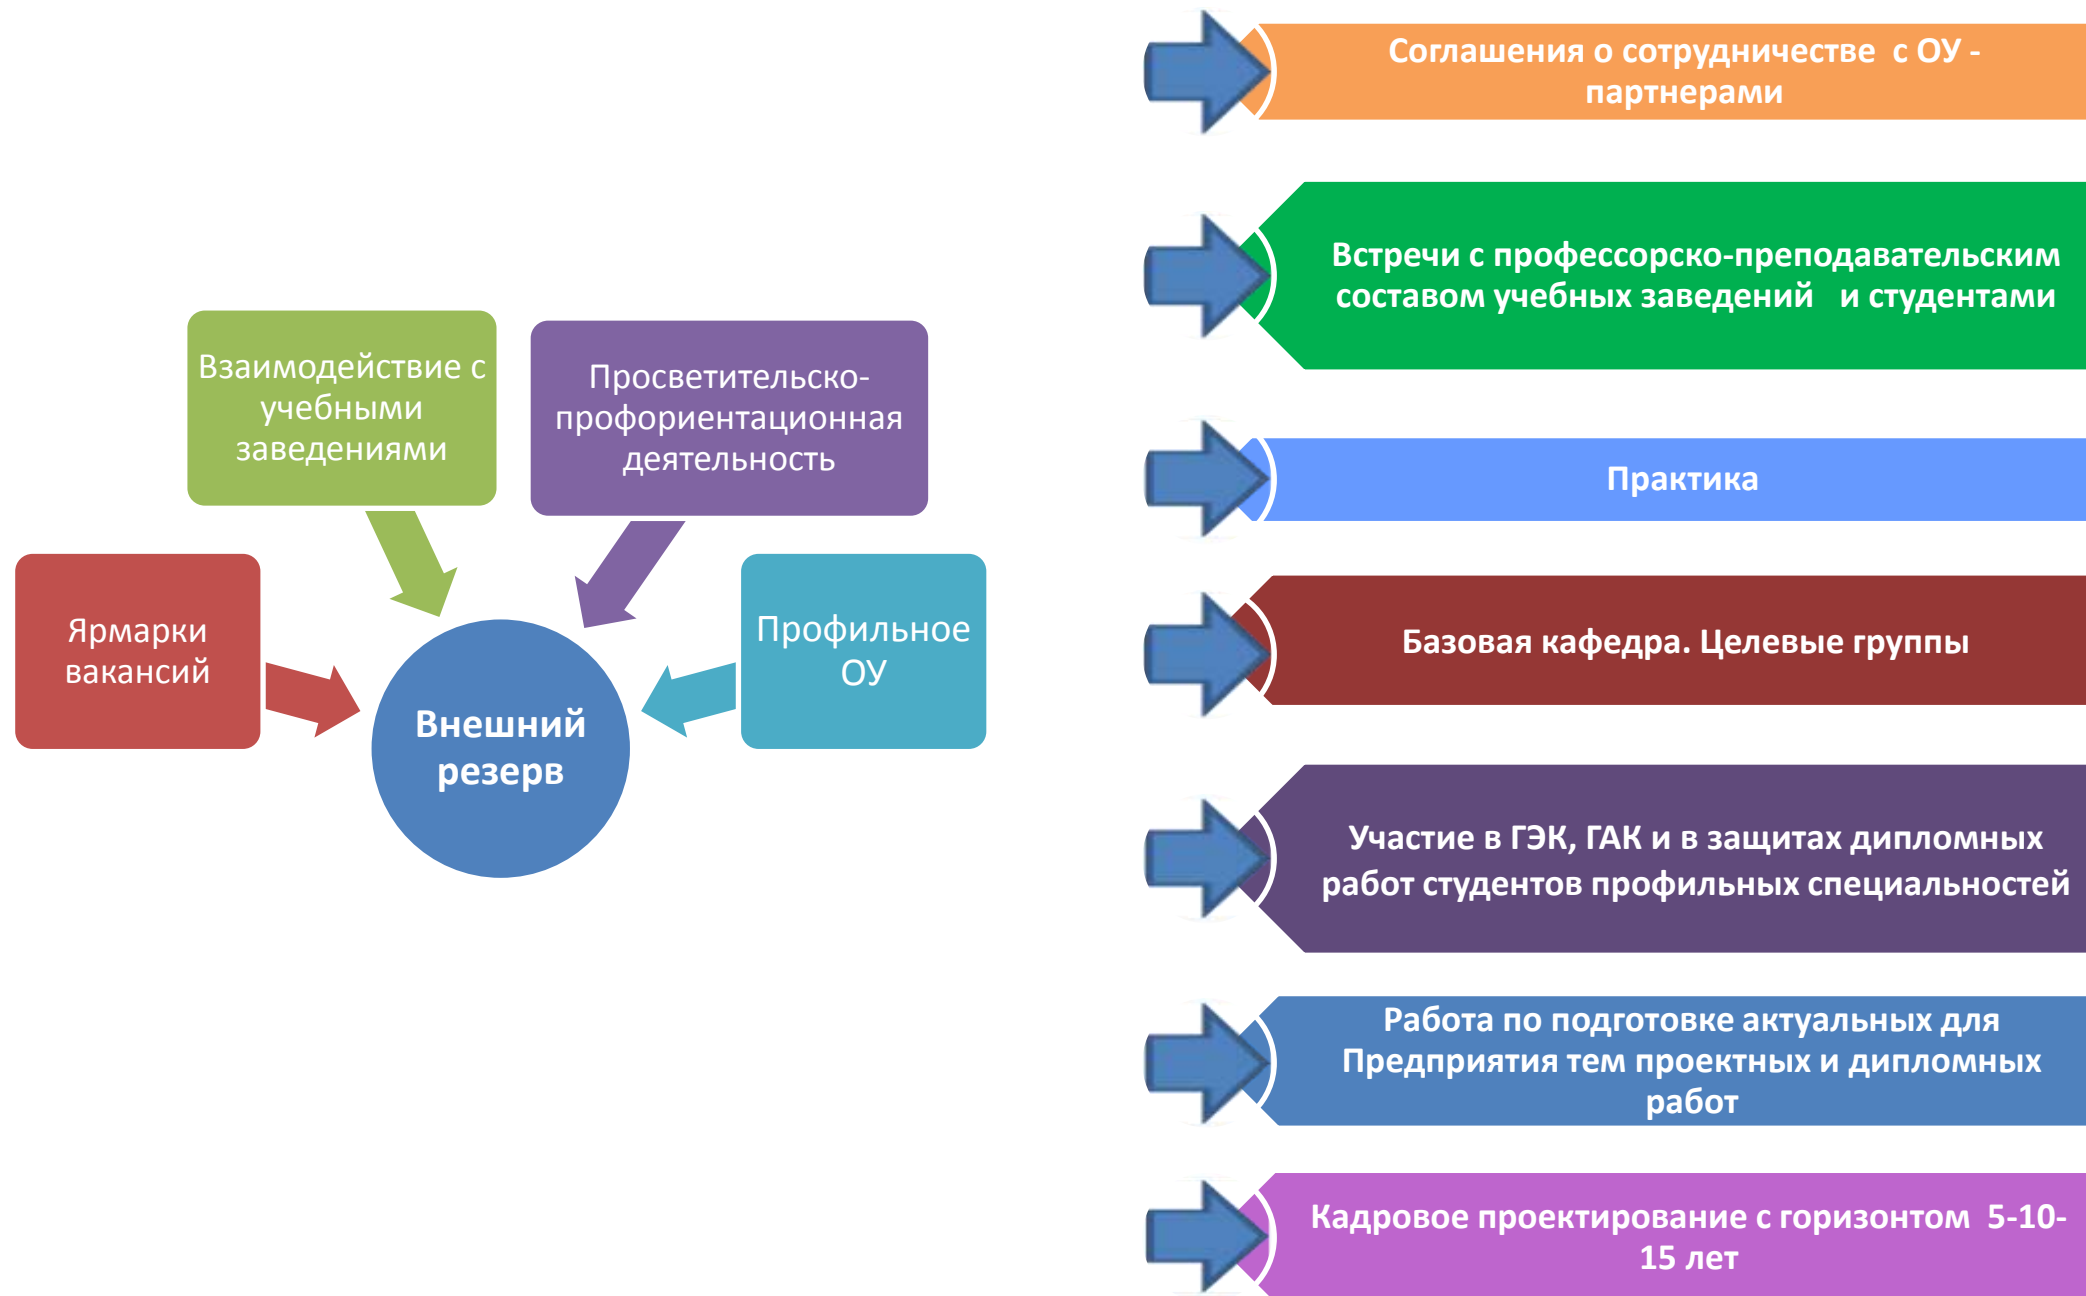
Взаимодействие с учебными заведениями

Просветительско-профориентационная деятельность

Ярмарки вакансий

Внешний резерв

Профильное ОУ

Соглашения о сотрудничестве с ОУ - партнерами

Встречи с профессорско-преподавательским составом учебных заведений и студентами

Практика

Базовая кафедра. Целевые группы

Участие в ГЭК, ГАК и в защитах дипломных работ студентов профильных специальностей

Работа по подготовке актуальных для Предприятия тем проектных и дипломных работ

Кадровое проектирование с горизонтом 5-10-15 лет